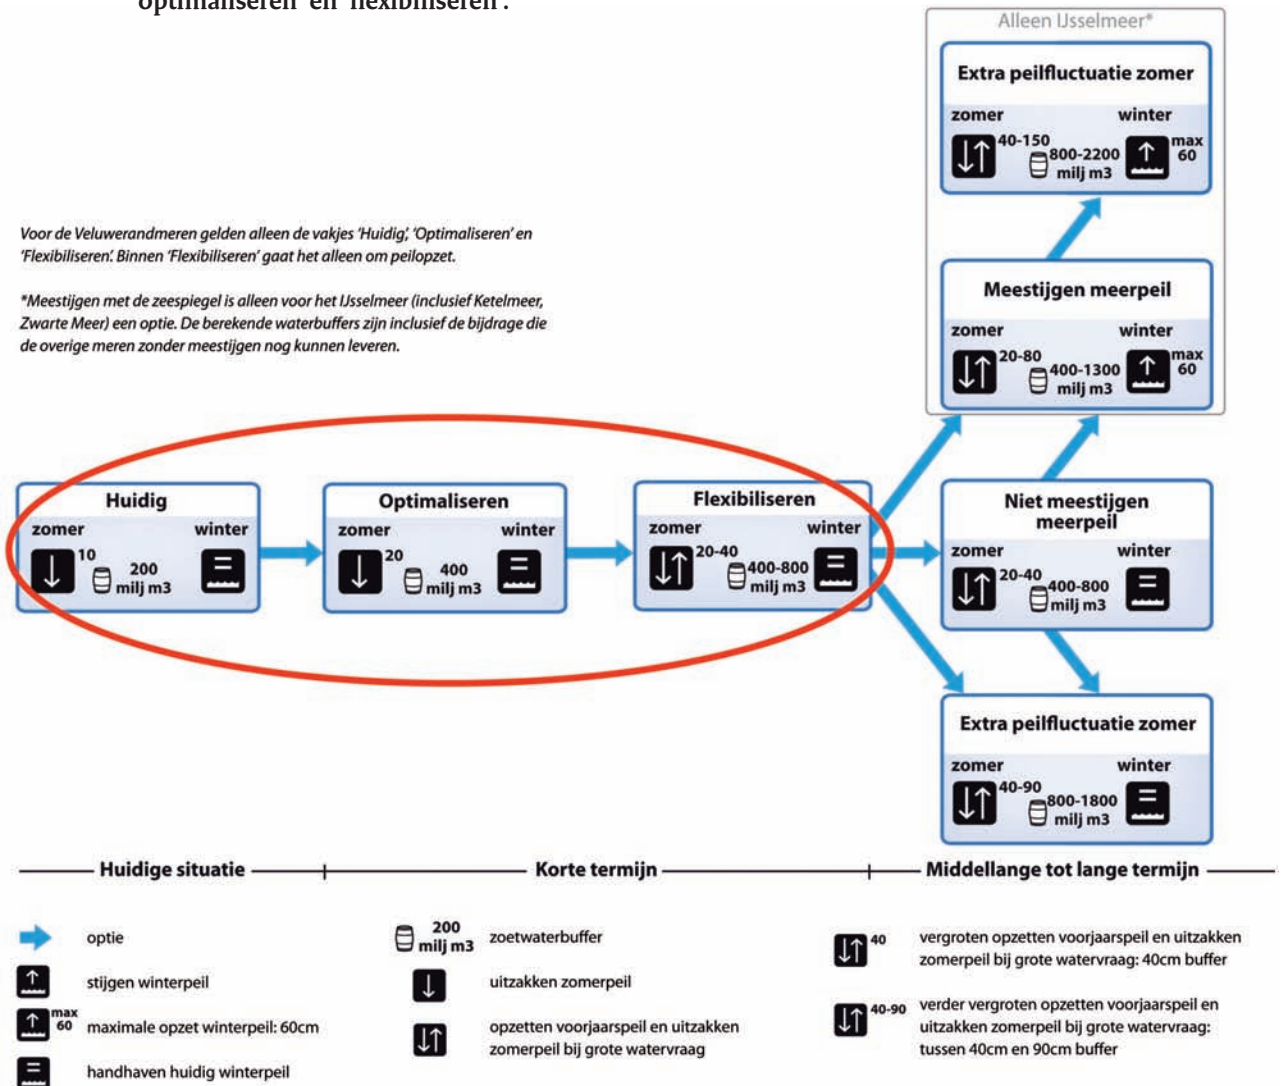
optimaliseren' en 'flexibiliseren'.

Alleen IJsselmeer*

Extra peilfluctuatie zomer
zomer winter
40-150
800-2200 milj m3
max 60

Meestijgen meerpeil
zomer winter
20-80
400-1300 milj m3
max 60

Voor de Veluwerandmeren gelden alleen de vakjes 'Huidig', 'Optimaliseren' en 'Flexibiliseren'. Binnen 'Flexibiliseren' gaat het alleen om peilopzet.

*Meestijgen met de zeespiegel is alleen voor het IJsselmeer (inclusief Ketelmeer, Zwarte Meer) een optie. De berekende waterbuffers zijn inclusief de bijdrage die de overige meren zonder meestijgen nog kunnen leveren.

Huidig
zomer winter
10
200 milj m3

Optimaliseren
zomer winter
20
400 milj m3

Flexibiliseren
zomer winter
20-40
400-800 milj m3

Niet meestijgen meerpeil
zomer winter
20-40
400-800 milj m3

Extra peilfluctuatie zomer
zomer winter
40-90
800-1800 milj m3

Huidige situatie
Korte termijn
Middellange tot lange termijn

optie
stijgen winterpeil
max 60 maximale opzet winterpeil: 60cm
handhaven huidig winterpeil
200 milj m3 zoetwaterbuffer
uitzakken zomerpeil
opzetten voorjaarspeil en uitzakken zomerpeil bij grote watervraag
40 vergroten opzetten voorjaarspeil en uitzakken zomerpeil bij grote watervraag: 40cm buffer
40-90 verder vergroten opzetten voorjaarspeil en uitzakken zomerpeil bij grote watervraag: tussen 40cm en 90cm buffer